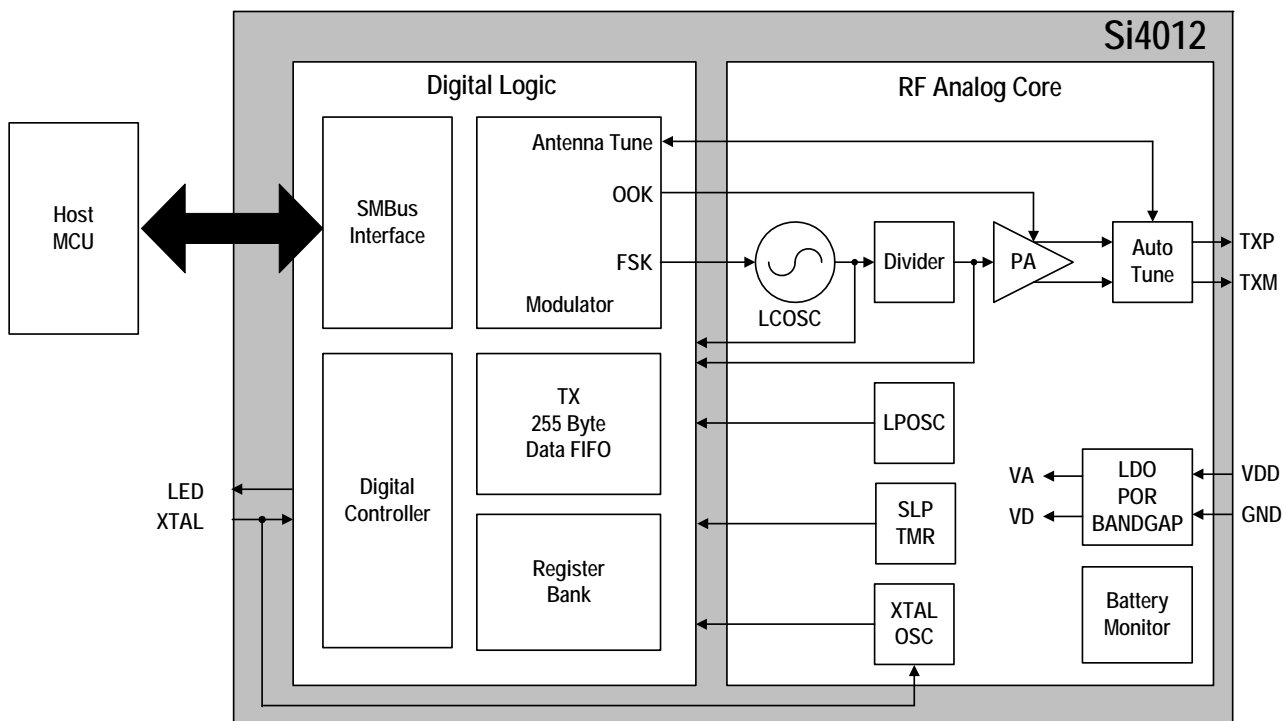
Si4012

Digital Logic

RF Analog Core

Host MCU

SMBus Interface

Antenna Tune

OOK

FSK

Modulator

LCOSC

Divider

PA

Auto Tune

TXP

TXM

TX 255 Byte Data FIFO

LPOSC

Digital Controller

LED

XTAL

SLP TMR

LDO POR BANDGAP

VA

VD

VDD

GND

Register Bank

XTAL OSC

Battery Monitor